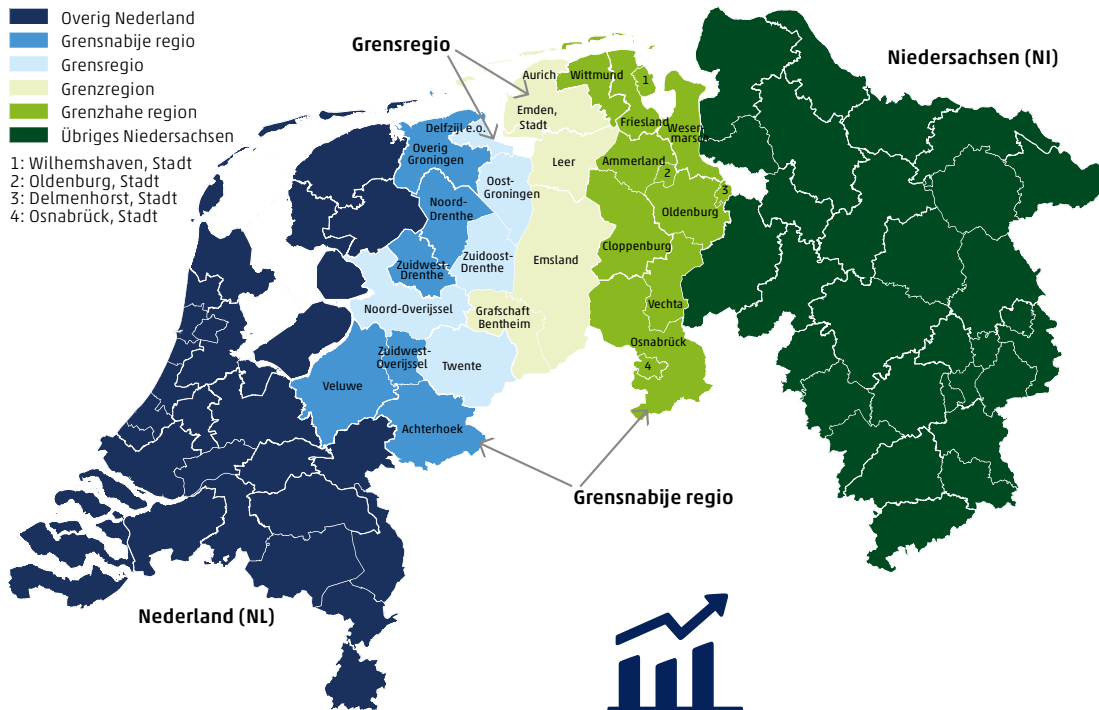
Overig Nederland
Grensnabije regio
Grensregio
Grenzregion
Grenzhahe region
Übriges Niedersachsen

1: Wilhemshaven, Stadt
2: Oldenburg, Stadt
3: Delmenhorst, Stadt
4: Osnabrück, Stadt

Grensregio

Niedersachsen (NI)

Aurich
Wittmund
1
Emden, Stadt
Friesland
Wesermarsch
Delfzijl e.o.
Overig Groningen
Oost-Groningen
Leer
Ammerland
2
3
Noord-Drenthe
Oldenburg
Cloppenburg
Zuidwest-Drenthe
Zuidoost-Drenthe
Emsland
Vechta
Noord-Overijssel
Grafschaft Bentheim
Osnabrück
4
Zuidwest-Overijssel
Veluwe
Twente
Achterhoek

Grensnabije regio

Nederland (NL)